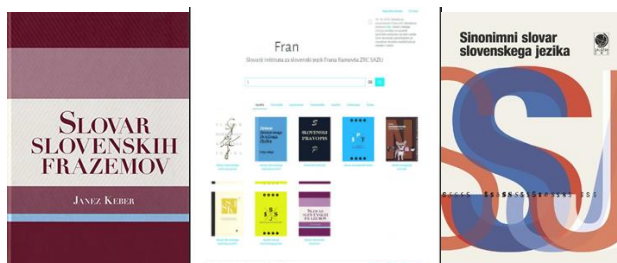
Slovar slovenskih frazemov

Janez Keber

Fran

Slovarji Inštituta za slovenski jezik Frana Ramovša ZRC SAZU

Slovenski pravopis

Sinonimni slovar slovenskega jezika

Sinonimni slovar slovenskega jezika

SSJ